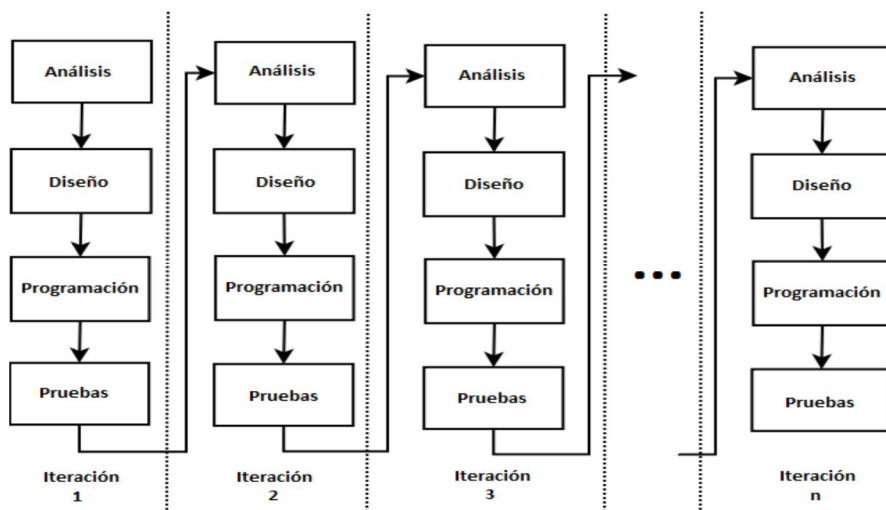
Análisis

Diseño

Programación

Pruebas

Iteración 1

Análisis

Diseño

Programación

Pruebas

Iteración 2

Análisis

Diseño

Programación

Pruebas

Iteración 3

...

Análisis

Diseño

Programación

Pruebas

Iteración n